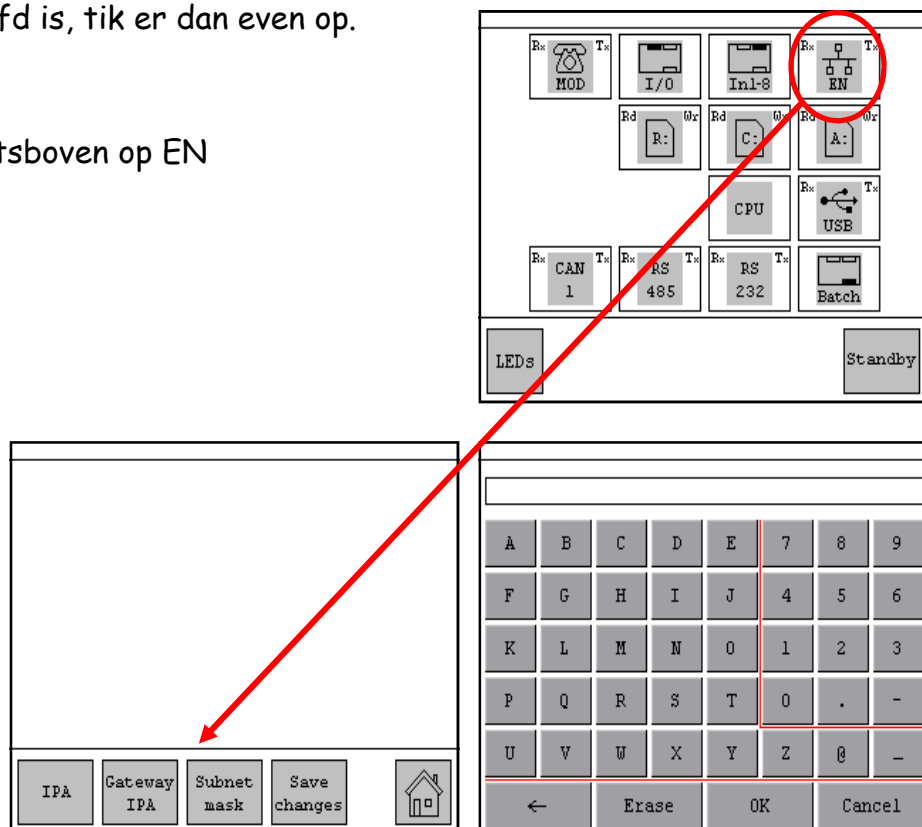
fd is, tik er dan even op.

tsboven op EN

Rx Tx MOD
I/O
Inl-8
Rx Tx EN
Rd Wr R:
Rd Wr C:
Rd Wr A:
CPU
Rx Tx USB
Rx Tx CAN 1
Rx Tx RS 485
Rx Tx RS 232
Batch
LEDs
Standby

IPA
Gateway IPA
Subnet mask
Save changes

| A | B | C | D | E | 7 | 8 | 9 |
|---|---|---|---|---|---|---|---|
| F | G | H | I | J | 4 | 5 | 6 |
| K | L | M | N | O | 1 | 2 | 3 |
| P | Q | R | S | T | 0 | . | - |
| U | V | W | X | Y | Z | @ | _ |

← Erase OK Cancel